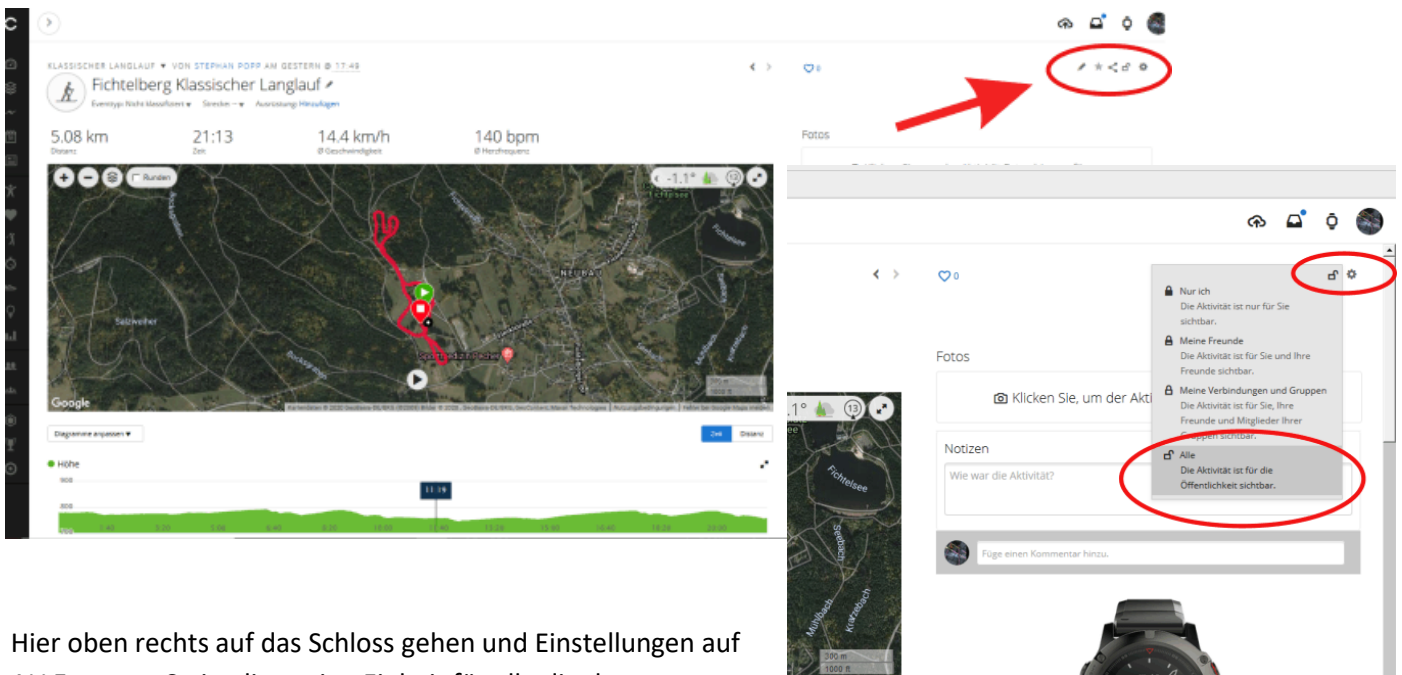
KLASSISCHER LANGLAUF ▾ VON STEPHAN POPP AM GESTERN @ 17:48

Fichtelberg Klassischer Langlauf

Eventtyp: Nicht klassifiziert ▾ Strecken -- ▾ Ausrüstung: Hinzufügen

5.08 km
Distanz

21:13
Zeit

14.4 km/h
Ø Geschwindigkeit

140 bpm
Ø Herzfrequenz

Runden

-1.1°

13

Saßweiher

Fichtelsee

Neubau

Google

Diagramme anpassen ▾

Zeit Distanz

Höhe

11:39

♡0

Fotos

♡0

Nur ich
Die Aktivität ist nur für Sie sichtbar.

Meine Freunde
Die Aktivität ist für Sie und Ihre Freunde sichtbar.

Meine Verbindungen und Gruppen
Die Aktivität ist für Sie, Ihre Freunde und Mitglieder Ihrer Gruppen sichtbar.

Alle
Die Aktivität ist für die Öffentlichkeit sichtbar.

Fotos

Klicken Sie, um der Akti

Notizen

Wie war die Aktivität?

Füge einen Kommentar hinzu.

.1°

13

Fichtelsee

300 m
1000 ft

Hier oben rechts auf das Schloss gehen und Einstellungen auf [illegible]